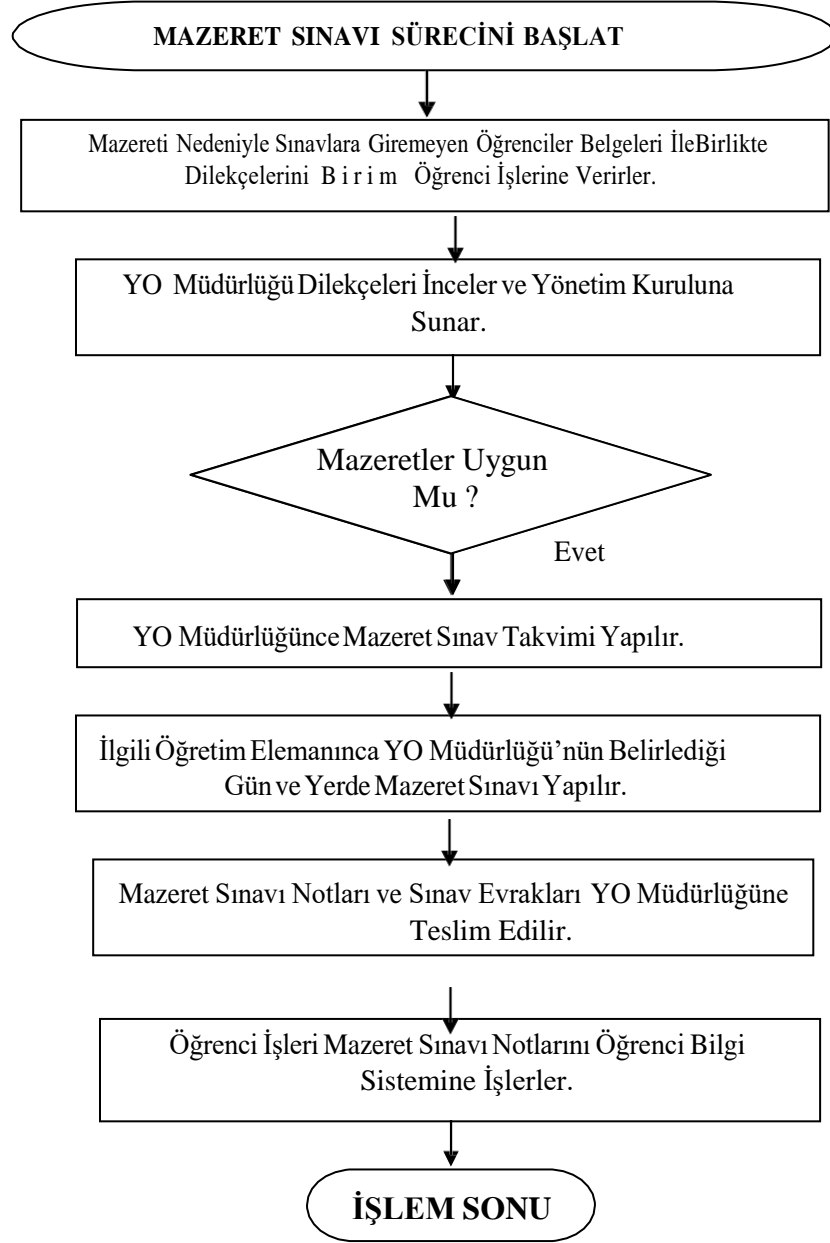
MAZERET SINAVI SÜRECİNİ BAŞLAT

Mazereti Nedeniyle Sınavlara Giremeyen Öğrenciler Belgeleri İleBirlikte Dilekçelerini B i r i m Öğrenci İşlerine Verirler.

YO Müdürlüğü Dilekçeleri İnceler ve Yönetim Kuruluna Sunar.

Mazeretler Uygun Mu ?

Evet

YO Müdürlüğünce Mazeret Sınav Takvimi Yapılır.

İlgili Öğretim Elemanınca YO Müdürlüğü'nün Belirlediği Gün ve Yerde Mazeret Sınavı Yapılır.

Mazeret Sınavı Notları ve Sınav Evrakları YO Müdürlüğüne Teslim Edilir.

Öğrenci İşleri Mazeret Sınavı Notlarını Öğrenci Bilgi Sistemine İşlerler.

İŞLEM SONU